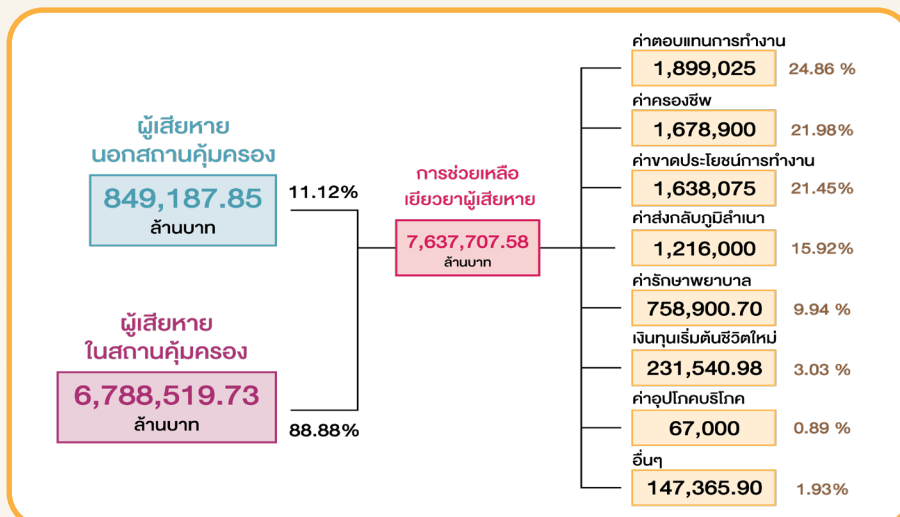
ผู้เสียหาย
นอกสถานคุ้มครอง

849,187.85
ล้านบาท

11.12%

ผู้เสียหาย
ในสถานคุ้มครอง

6,788,519.73
ล้านบาท

88.88%

การช่วยเหลือ
เยียวยาผู้เสียหาย

7,637,707.58
ล้านบาท

ค่าตอบแทนการทำงาน
1,899,025 24.86 %

ค่าครองชีพ
1,678,900 21.98%

ค่าขาดประโยชน์การทำงาน
1,638,075 21.45%

ค่าส่งกลับภูมิลำเนา
1,216,000 15.92%

ค่ารักษาพยาบาล
758,900.70 9.94 %

เงินทุนเริ่มต้นชีวิตใหม่
231,540.98 3.03 %

ค่าอุปโภคบริโภค
67,000 0.89 %

อื่นๆ
147,365.90 1.93%